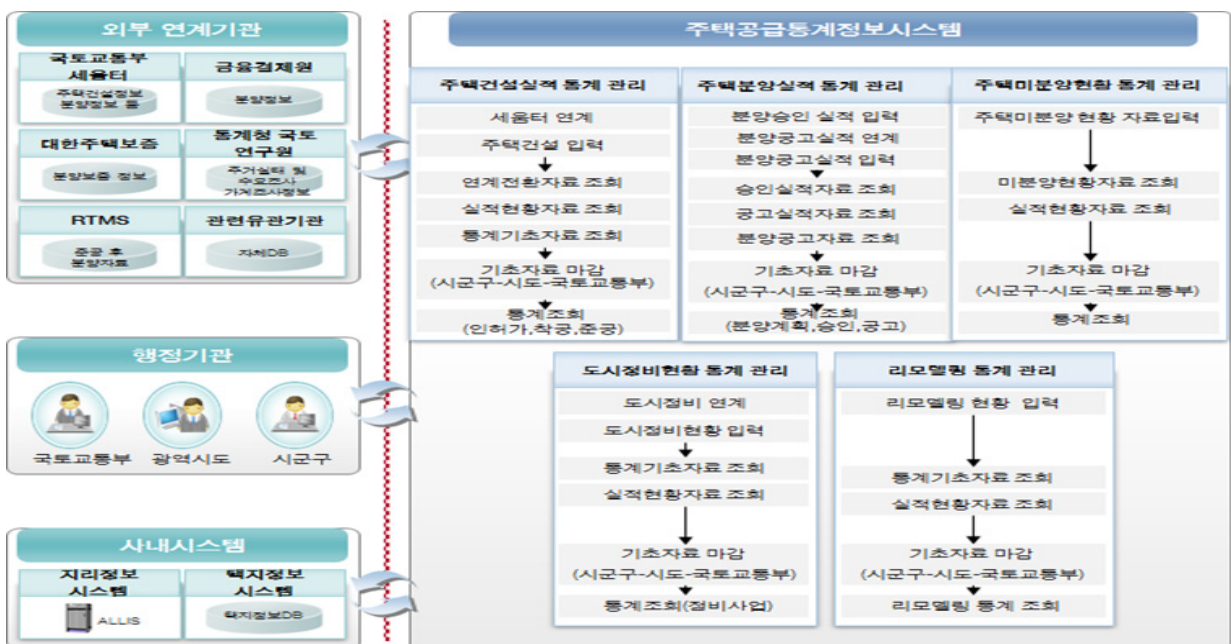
외부 연계기관

국토교통부 세움터
주택건설정보 분양정보 등

금융결제원
분양정보

대한주택보증
분양보증 정보

통계청 국토연구원
주거실태 및 수요조사 가계조사정보

RTMS
준공 후 분양자료

관련유관기관
자체DB

행정기관

국토교통부
광역시도
시군구

사내시스템

지리정보 시스템
ALLIS

택지정보 시스템
택지정보DB

주택공급통계정보시스템

주택건설실적 통계 관리
세움터 연계
주택건설 입력
연계전환자료 조회
실적현황자료 조회
통계기초자료 조회
기초자료 마감 (시군구-시도-국토교통부)
통계조회 (인허가,착공,준공)

주택분양실적 통계 관리
분양승인 실적 입력
분양공고실적 연계
분양공고실적 입력
승인실적자료 조회
공고실적자료 조회
분양공고자료 조회
기초자료 마감 (시군구-시도-국토교통부)
통계조회 (분양계획,승인,공고)

주택미분양현황 통계 관리
주택미분양 현황 자료입력
미분양현황자료 조회
실적현황자료 조회
기초자료 마감 (시군구-시도-국토교통부)
통계조회

도시정비현황 통계 관리
도시정비 연계
도시정비현황 입력
통계기초자료 조회
실적현황자료 조회
기초자료 마감 (시군구-시도-국토교통부)
통계조회(정비사업)

리모델링 통계 관리
리모델링 현황 입력
통계기초자료 조회
실적현황자료 조회
기초자료 마감 (시군구-시도-국토교통부)
리모델링 통계 조회